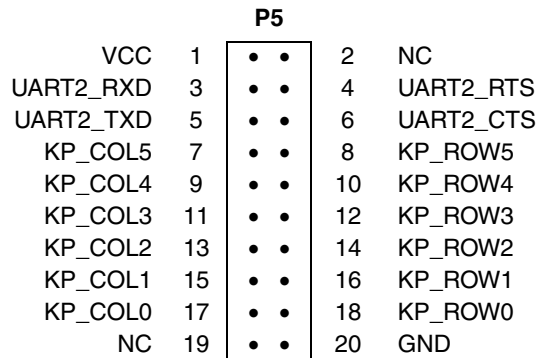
P5

| | | | |
|---|---|---|---|
| VCC | 1 | 2 | NC |
| UART2_RXD | 3 | 4 | UART2_RTS |
| UART2_TXD | 5 | 6 | UART2_CTS |
| KP_COL5 | 7 | 8 | KP_ROW5 |
| KP_COL4 | 9 | 10 | KP_ROW4 |
| KP_COL3 | 11 | 12 | KP_ROW3 |
| KP_COL2 | 13 | 14 | KP_ROW2 |
| KP_COL1 | 15 | 16 | KP_ROW1 |
| KP_COL0 | 17 | 18 | KP_ROW0 |
| NC | 19 | 20 | GND |